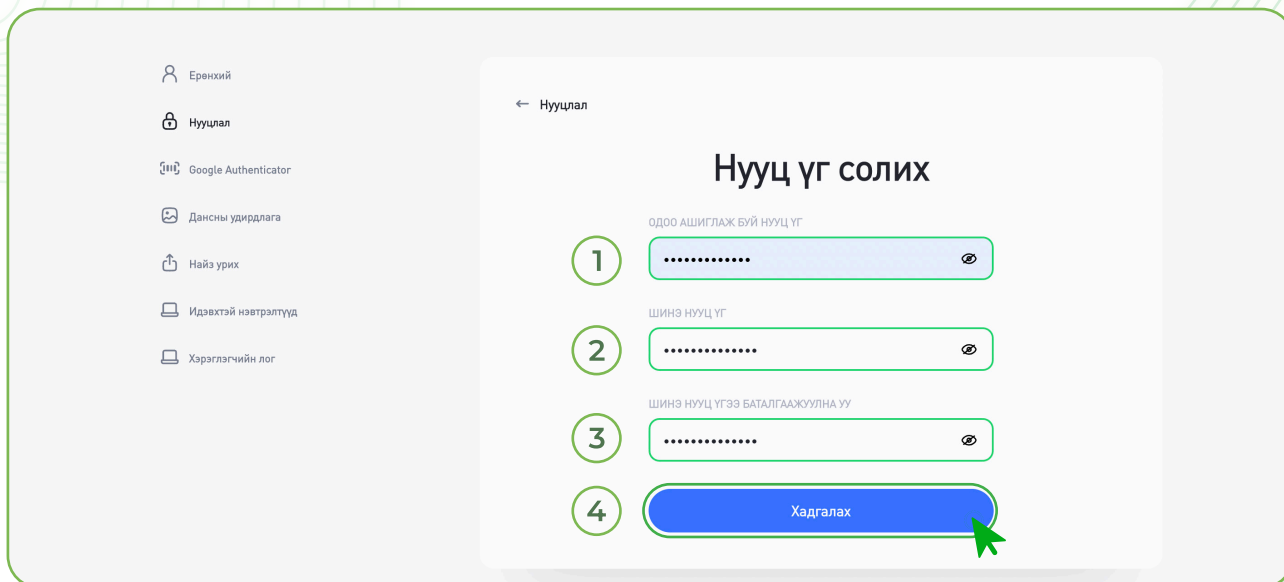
Ерөнхий

Нууцлал

Google Authenticator

Дансны удирдлага

Найз урих

Идэвхтэй нэвтрэлтүүд

Хэрэглэгчийн лог

← Нууцлал

Нууц үг солих

ОДОО АШИГЛАЖ БУЙ НУУЦ ҮГ

1

•••••••••••••

ШИНЭ НУУЦ ҮГ

2

••••••••••••••

ШИНЭ НУУЦ ҮГЭЭ БАТАЛГААЖУУЛНА УУ

3

••••••••••••••

4

Хадгалах